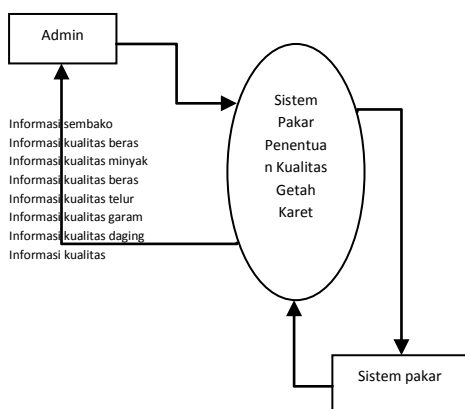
Admin

Informasi sembako
Informasi kualitas beras
Informasi kualitas minyak
Informasi kualitas beras
Informasi kualitas telur
Informasi kualitas garam
Informasi kualitas daging
Informasi kualitas

Sistem Pakar Penentuan Kualitas Getah Karet

Sistem pakar